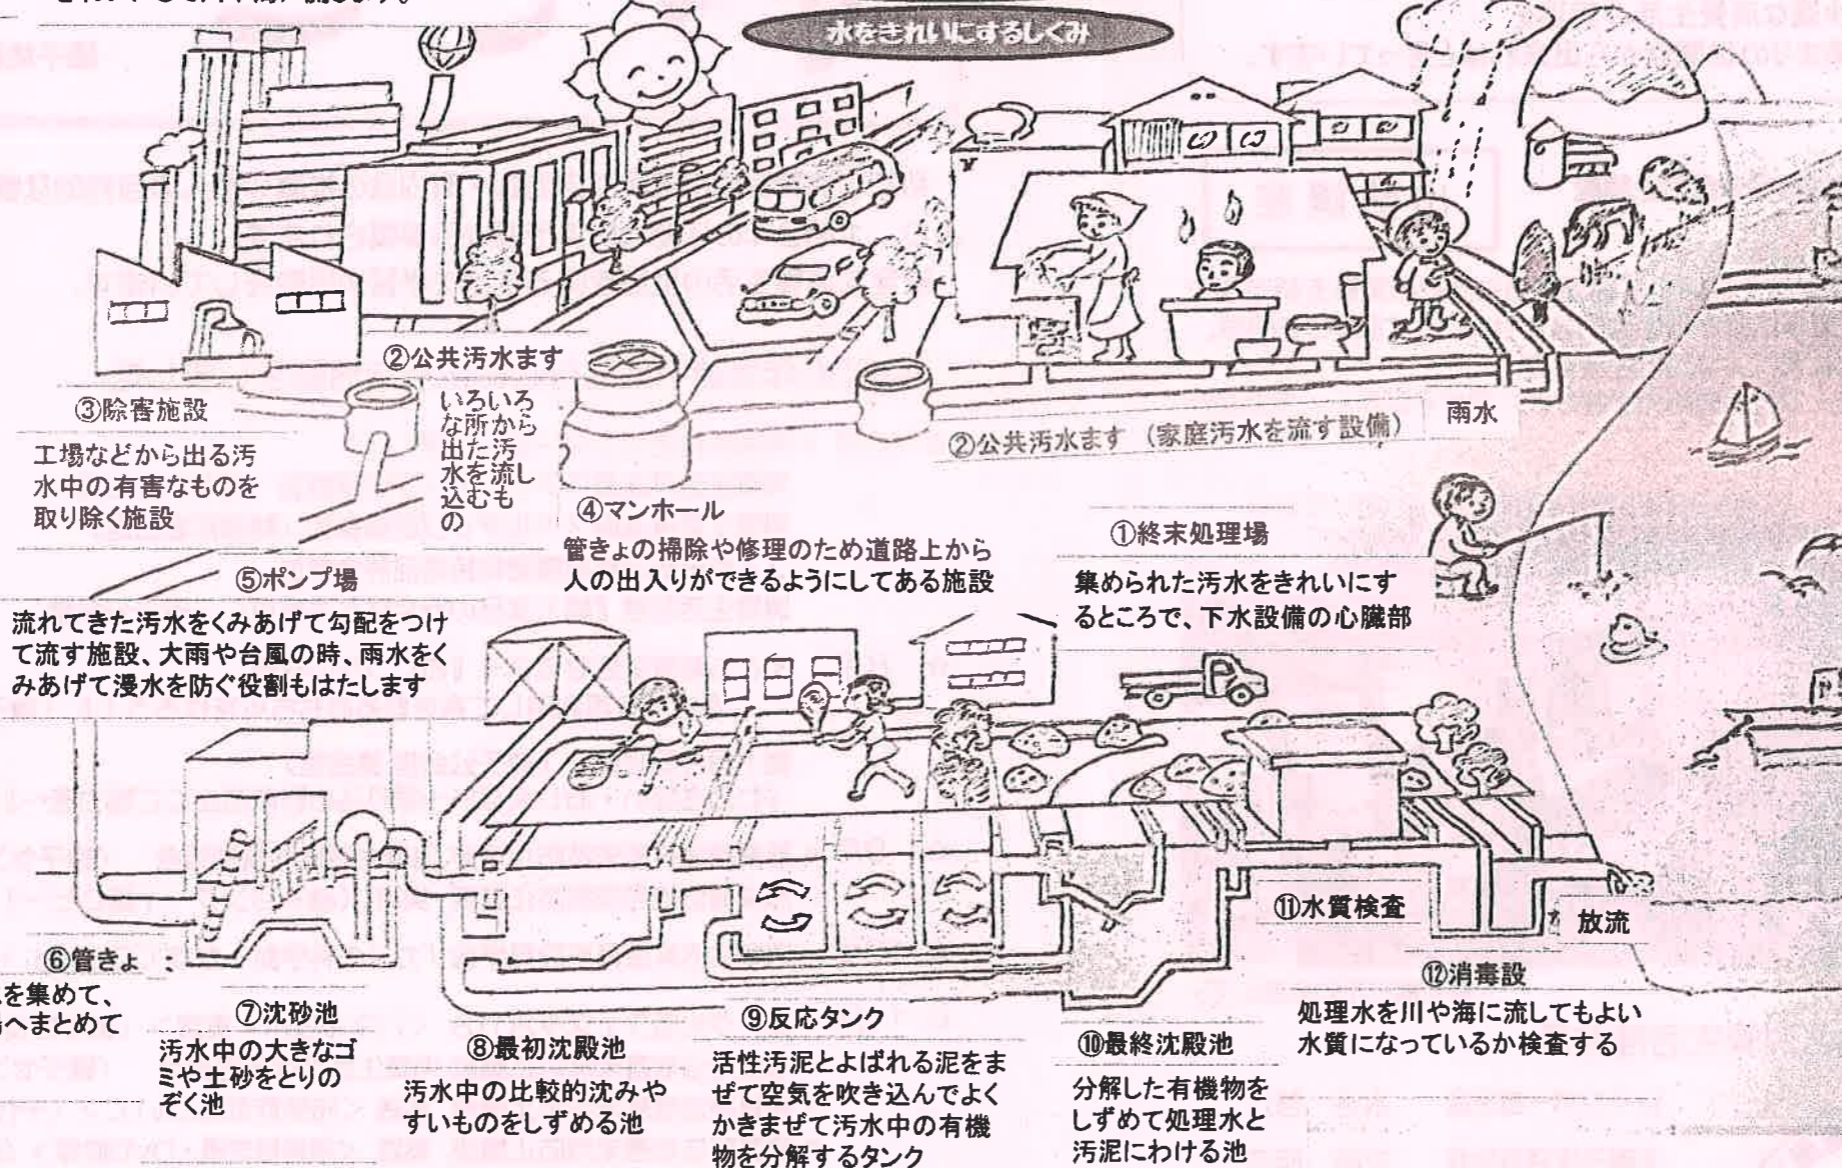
水をきれいにするしくみ

②公共汚水ます

③除害施設

工場などから出る汚水中の有害なものを取り除く施設

いろいろな所から出た汚水を流し込むもの

④マンホール

管きょの掃除や修理のため道路上から人の出入りができるようにしてある施設

②公共汚水ます（家庭汚水を流す設備）

雨水

①終末処理場

集められた汚水をきれいにするところで、下水設備の心臓部

⑤ポンプ場

流れてきた汚水をくみあげて勾配をつけて流す施設、大雨や台風の時、雨水をくみあげて浸水を防ぐ役割もはたします

⑪水質検査

放流

⑫消毒設

処理水を川や海に流してもよい水質になっているか検査する

⑥管きょ

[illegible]を集めて、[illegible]へまとめて

⑦沈砂池

汚水中の大きなゴミや土砂をとりのぞく池

⑧最初沈殿池

汚水中の比較的沈みやすいものをしずめる池

⑨反応タンク

活性汚泥とよばれる泥をまぜて空気を吹き込んでよくかきまぜて汚水中の有機物を分解するタンク

⑩最終沈殿池

分解した有機物をしずめて処理水と汚泥にわける池